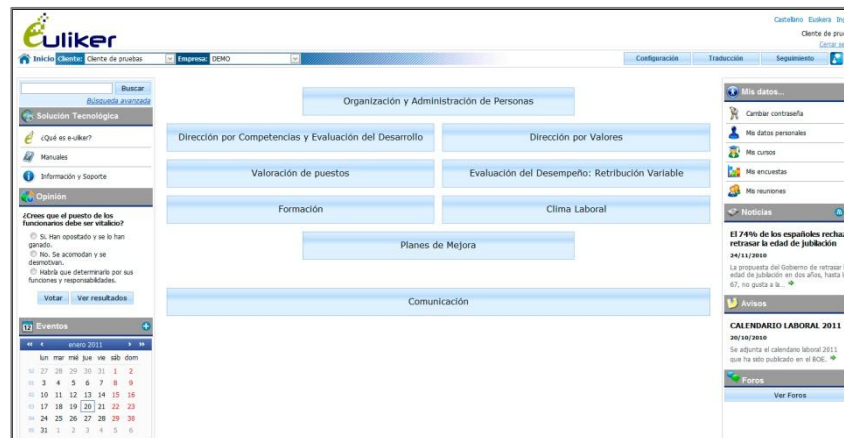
Euliker

Castellano Euskera Ing
Cliente de prue
Cerrar se

Inicio Cliente: Cliente de pruebas Empresa: DEMO
Configuración Traducción Seguimiento

Buscar
Búsqueda avanzada

Solución Tecnológica
¿Qué es e-uliker?
Manuales
Información y Soporte

Opinión
¿Crees que el puesto de los funcionarios debe ser vitalicio?
Si. Han opositado y se lo han ganado.
No. Se acomodan y se desmotivan.
Habrá que determinarlo por sus funciones y responsabilidades.
Votar Ver resultados

Eventos
« ‹ enero 2011 › »
lun mar mié jue vie sáb dom
52 27 28 29 30 31 1 2
1 3 4 5 6 7 8 9
2 10 11 12 13 14 15 16
3 17 18 19 20 21 22 23
4 24 25 26 27 28 29 30
5 31 1 2 3 4 5 6

Organización y Administración de Personas
Dirección por Competencias y Evaluación del Desarrollo
Dirección por Valores
Valoración de puestos
Evaluación del Desempeño: Retribución Variable
Formación
Clima Laboral
Planes de Mejora
Comunicación

Mis datos...
Cambiar contraseña
Mis datos personales
Mis cursos
Mis encuestas
Mis reuniones

Noticias
El 74% de los españoles rechaz retrasar la edad de jubilación
24/11/2010
La propuesta del Gobierno de retrasar edad de jubilación en dos años, hasta l 67, no gusta a la...

Avisos
CALENDARIO LABORAL 2011
20/10/2010
Se adjunta el calendario laboral 2011 que ha sido publicado en el BOE.

Foros
Ver Foros